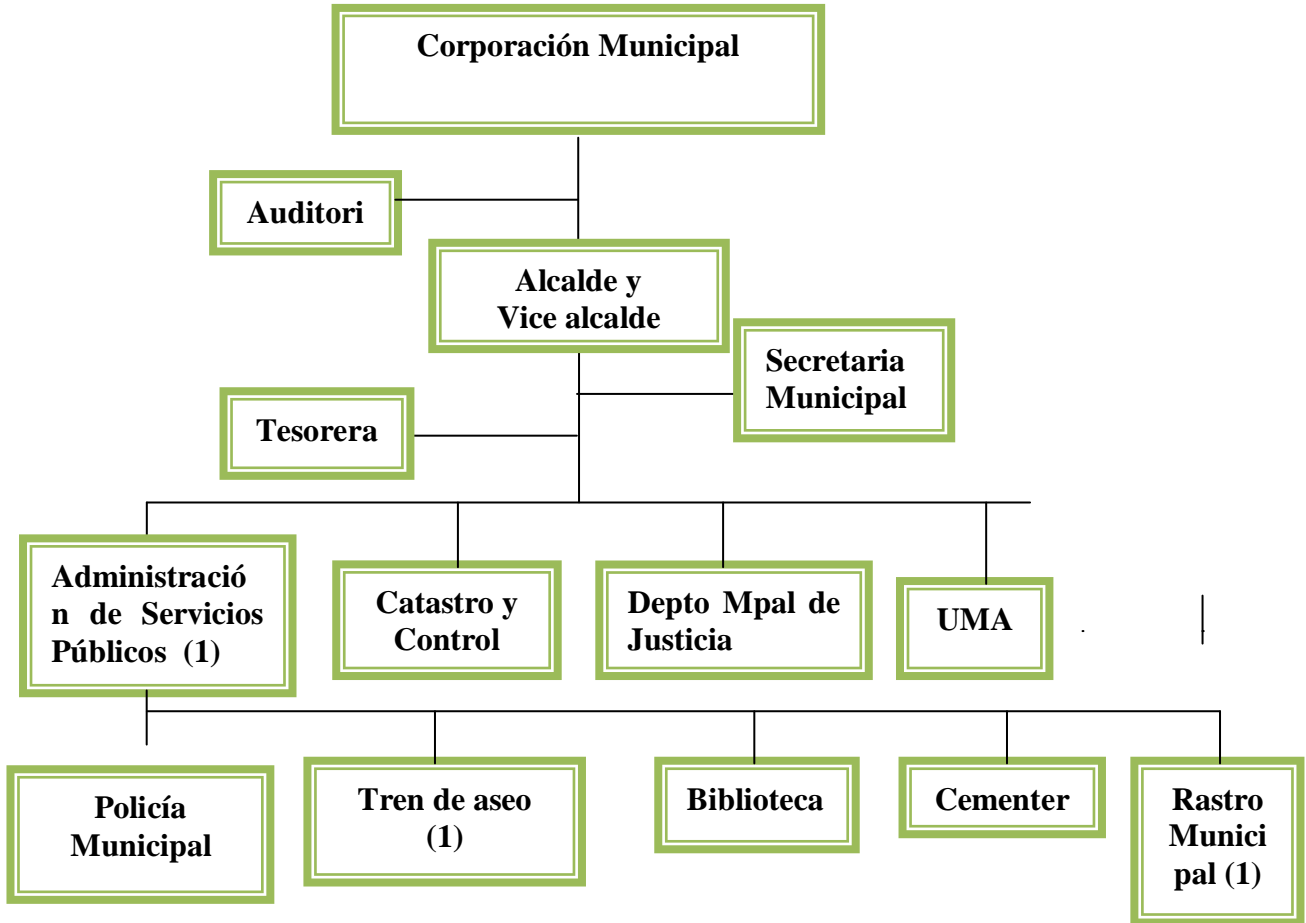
Corporación Municipal

Auditori

Alcalde y Vice alcalde

Secretaria Municipal

Tesorera

Administración de Servicios Públicos (1)

Catastro y Control

Depto Mpal de Justicia

UMA

Policía Municipal

Tren de aseo (1)

Biblioteca

Cementer

Rastro Municipal (1)